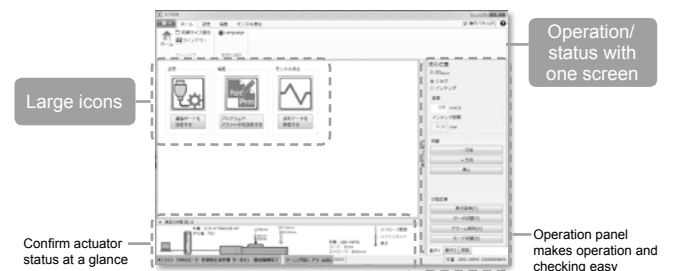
Operation/ status with one screen

Large icons

Confirm actuator status at a glance

Operation panel makes operation and checking easy

ホーム　設定　編集　モニタ&測定

Language

設定　編集　モニタ&測定

Point Write

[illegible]